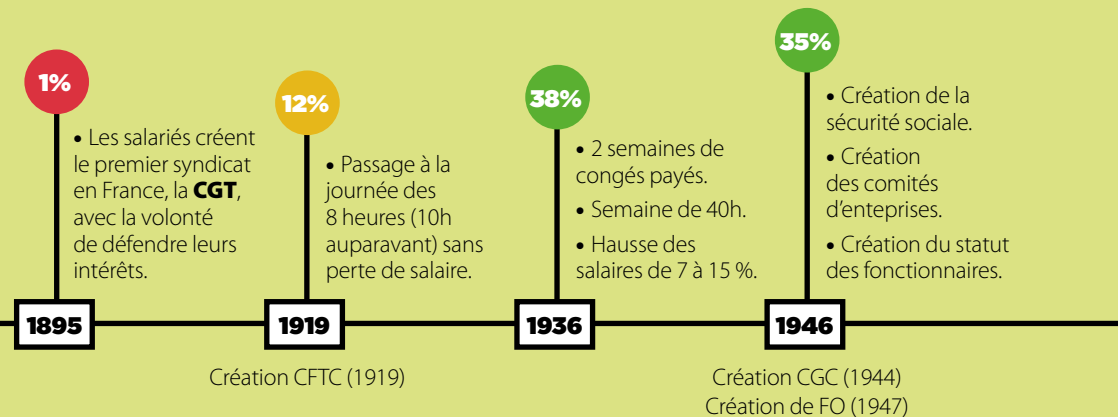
1%

• Les salariés créent le premier syndicat en France, la **CGT**, avec la volonté de défendre leurs intérêts.

1895

12%

• Passage à la journée des 8 heures (10h auparavant) sans perte de salaire.

1919

Création CFTC (1919)

38%

• 2 semaines de congés payés.

• Semaine de 40h.

• Hausse des salaires de 7 à 15 %.

1936

35%

• Création de la sécurité sociale.

• Création des comités d'enteprises.

• Création du statut des fonctionnaires.

1946

Création CGC (1944)
Création de FO (1947)